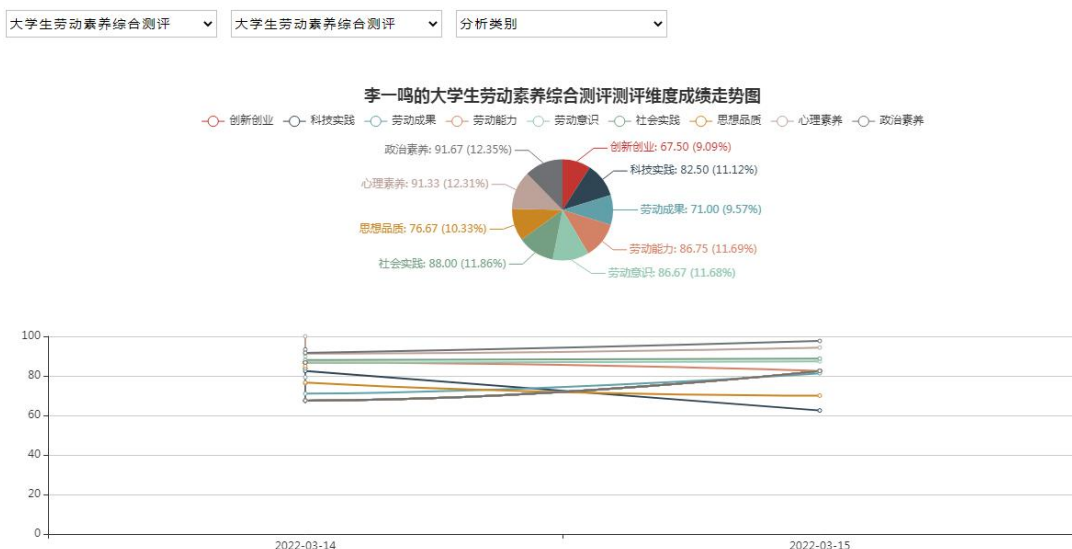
大学生劳动素养综合测评
大学生劳动素养综合测评
分析类别

李一鸣的大学生劳动素养综合测评测评维度成绩走势图

创新创业 科技实践 劳动成果 劳动能力 劳动意识 社会实践 思想品质 心理素养 政治素养

政治素养: 91.67 (12.35%)
创新创业: 67.50 (9.09%)
科技实践: 82.50 (11.12%)
心理素养: 91.33 (12.31%)
劳动成果: 71.00 (9.57%)
思想品质: 76.67 (10.33%)
劳动能力: 86.75 (11.69%)
社会实践: 88.00 (11.86%)
劳动意识: 86.67 (11.68%)

100
80
60
40
20
0
2022-03-14
2022-03-15